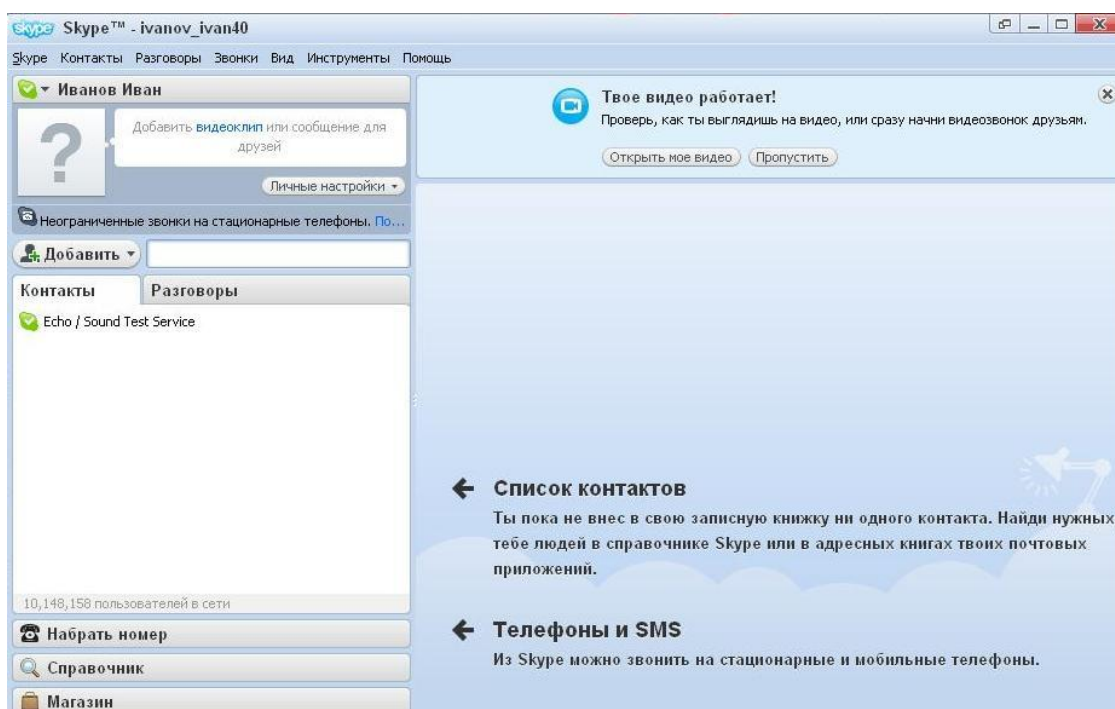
skype Skype™ - ivanov_ivan40

Skype Контакты Разговоры Звонки Вид Инструменты Помощь

Иванов Иван

Добавить видеоклип или сообщение для друзей

Личные настройки

Неограниченные звонки на стационарные телефоны. По...

Добавить

Контакты | Разговоры

Echo / Sound Test Service

10,148,158 пользователей в сети

Набрать номер

Справочник

Магазин

Твое видео работает!
Проверь, как ты выглядишь на видео, или сразу начни видеозвонок друзьям.

Открыть мое видео | Пропустить

Список контактов
Ты пока не внес в свою записную книжку ни одного контакта. Найди нужных тебе людей в справочнике Skype или в адресных книгах твоих почтовых приложений.

Телефоны и SMS
Из Skype можно звонить на стационарные и мобильные телефоны.